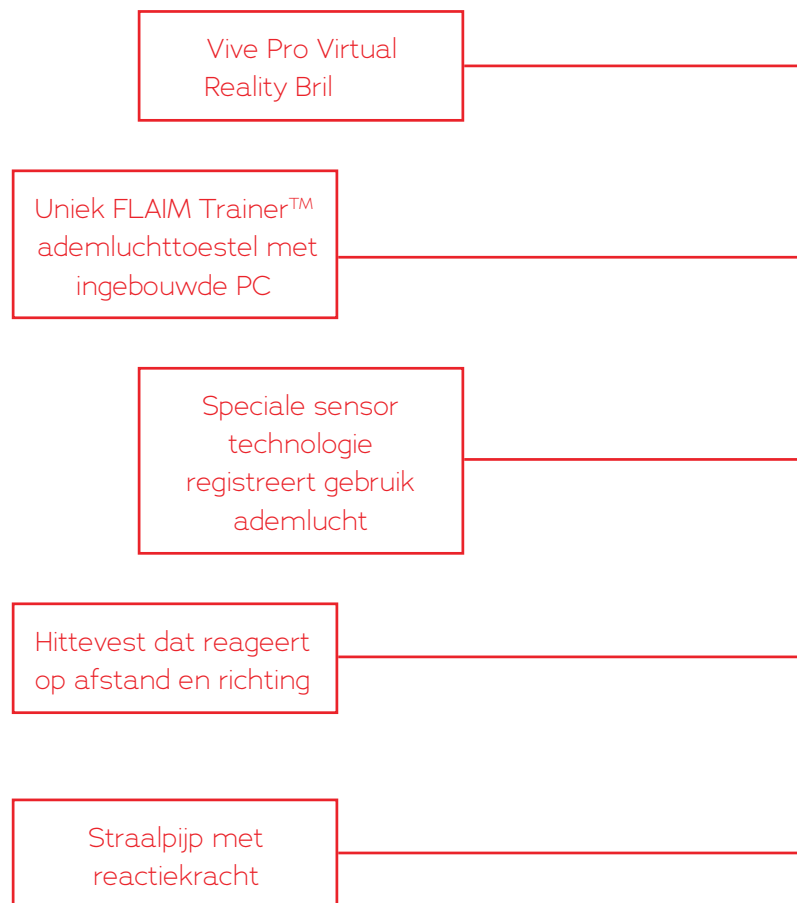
Vive Pro Virtual Reality Bril

Uniek FLAIM Trainer™ ademluchttoestel met ingebouwde PC

Speciale sensor technologie registreert gebruik ademlucht

Hittevest dat reageert op afstand en richting

Straalpijp met reactiekracht